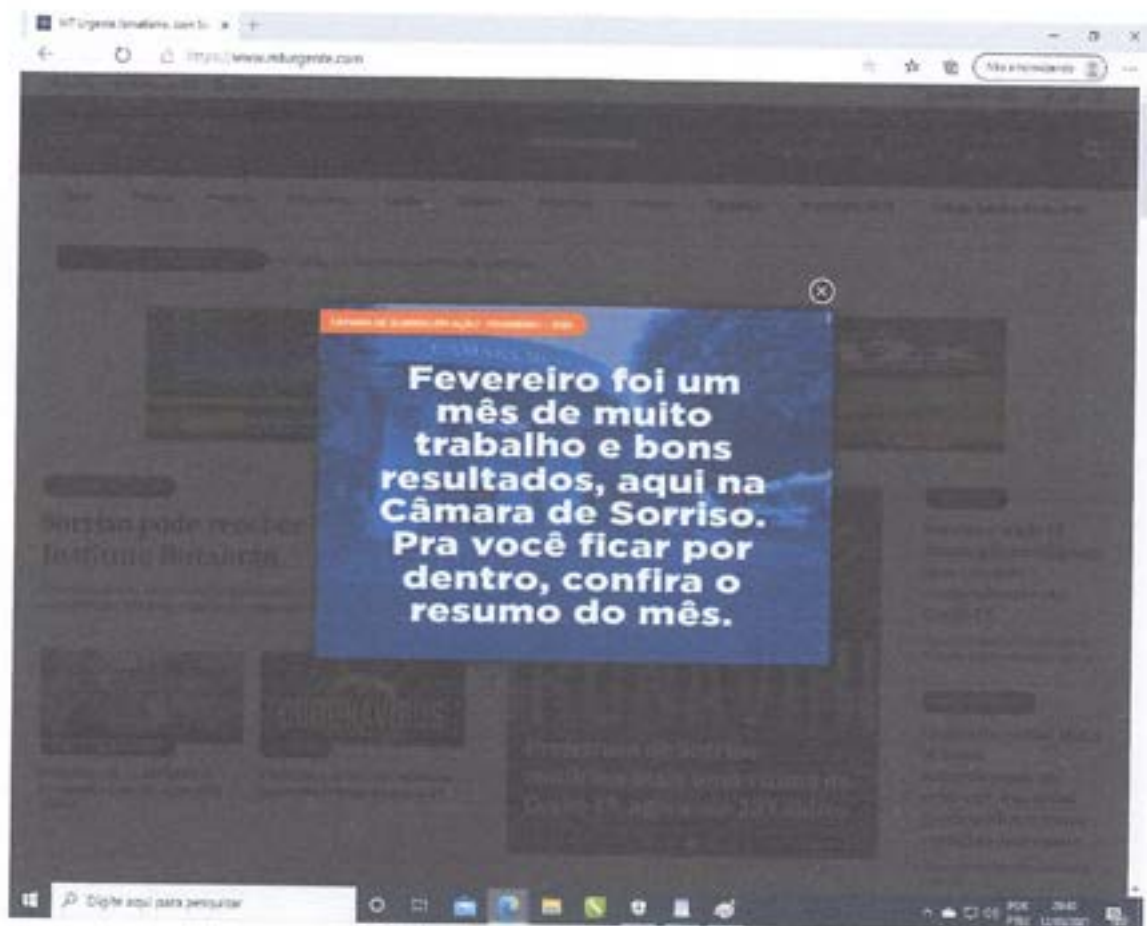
MT Urgente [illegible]

https://www.mturgente.com

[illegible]

Fevereiro foi um mês de muito trabalho e bons resultados, aqui na Câmara de Sorriso. Pra você ficar por dentro, confira o resumo do mês.

Sorriso pode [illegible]

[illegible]

Digite aqui para pesquisar

POR